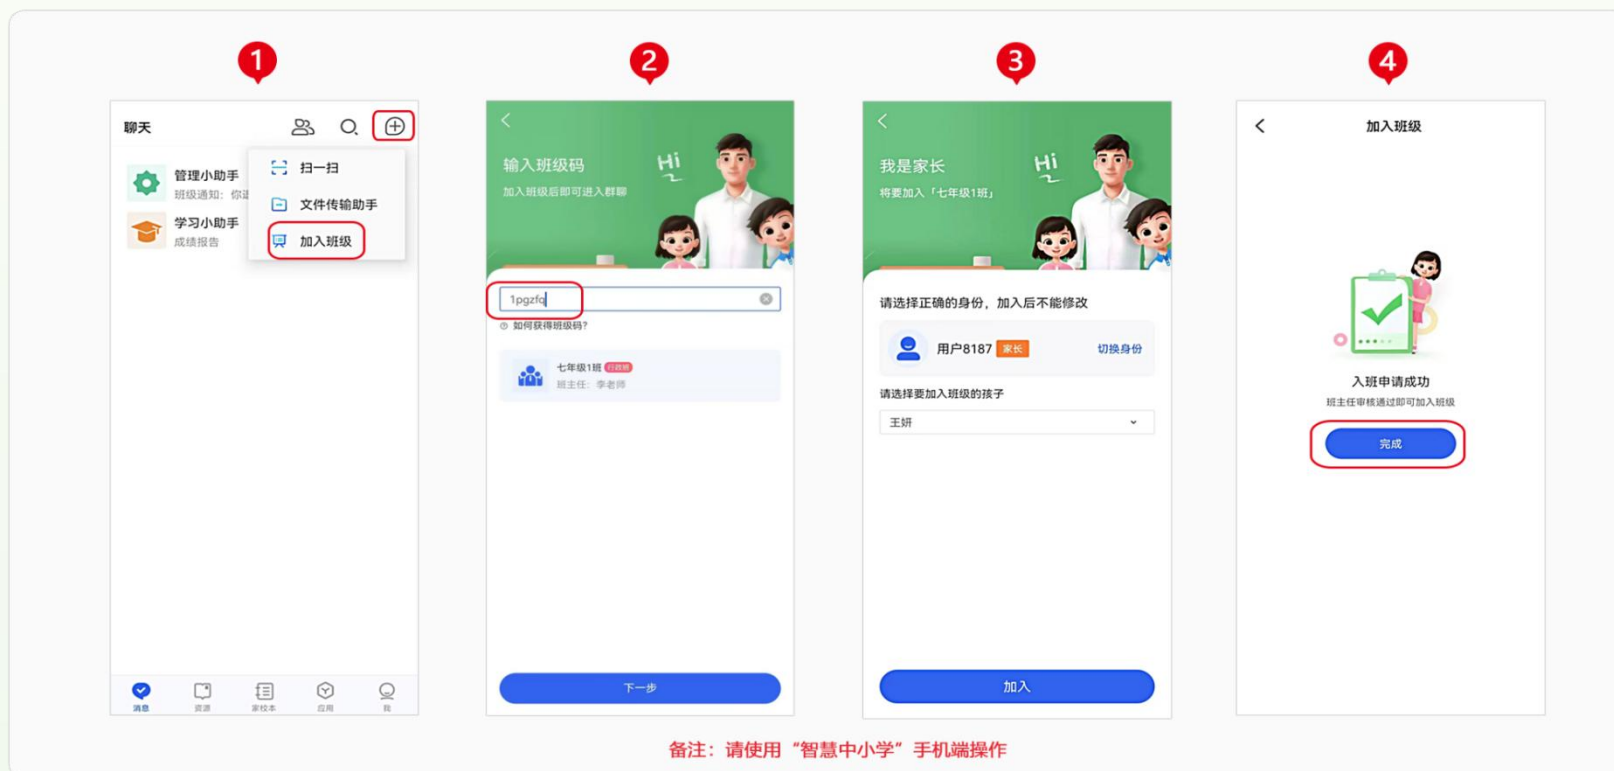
1

聊天

管理小助手
班级通知：你说

学习小助手
成绩报告

扫一扫
文件传输助手
加入班级

消息 资源 家校本 应用 我

2

输入班级码
加入班级后即可进入群聊

Hi

1pgzfq

如何获得班级码？

七年级1班 行政班
班主任：李老师

下一步

3

我是家长
将要加入「七年级1班」

Hi

请选择正确的身份，加入后不能修改

用户8187 家长 切换身份

请选择要加入班级的孩子

王妍

加入

4

加入班级

入班申请成功
班主任审核通过即可加入班级

完成

备注：请使用“智慧中小学”手机端操作